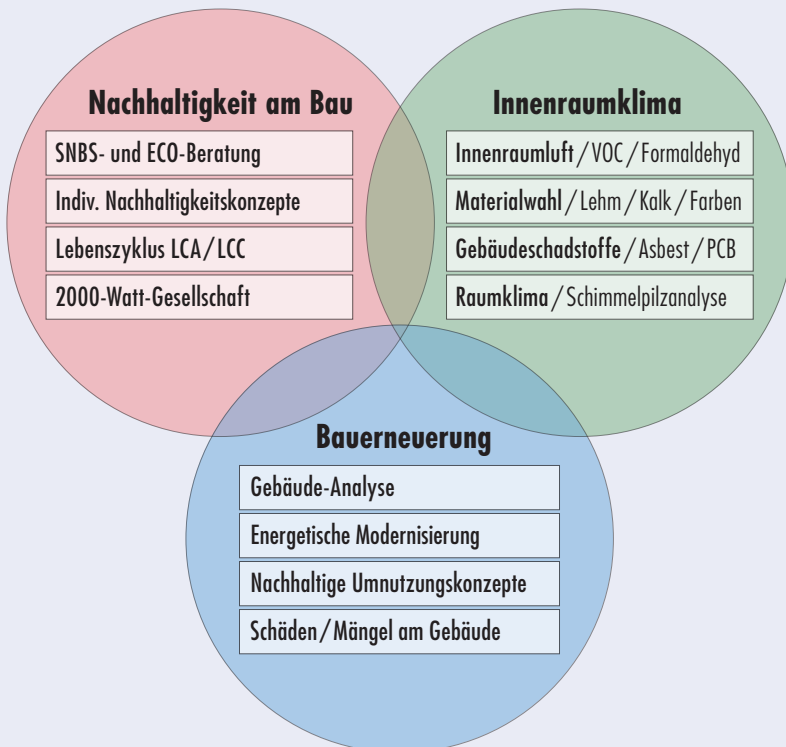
Nachhaltigkeit am Bau

SNBS- und ECO-Beratung

Indiv. Nachhaltigkeitskonzepte

Lebenszyklus LCA / LCC

2000-Watt-Gesellschaft

Innenraumklima

Innenraumluft / VOC / Formaldehyd

Materialwahl / Lehm / Kalk / Farben

Gebäudeschadstoffe / Asbest / PCB

Raumklima / Schimmelpilzanalyse

Bauerneuerung

Gebäude-Analyse

Energetische Modernisierung

Nachhaltige Umnutzungskonzepte

Schäden / Mängel am Gebäude